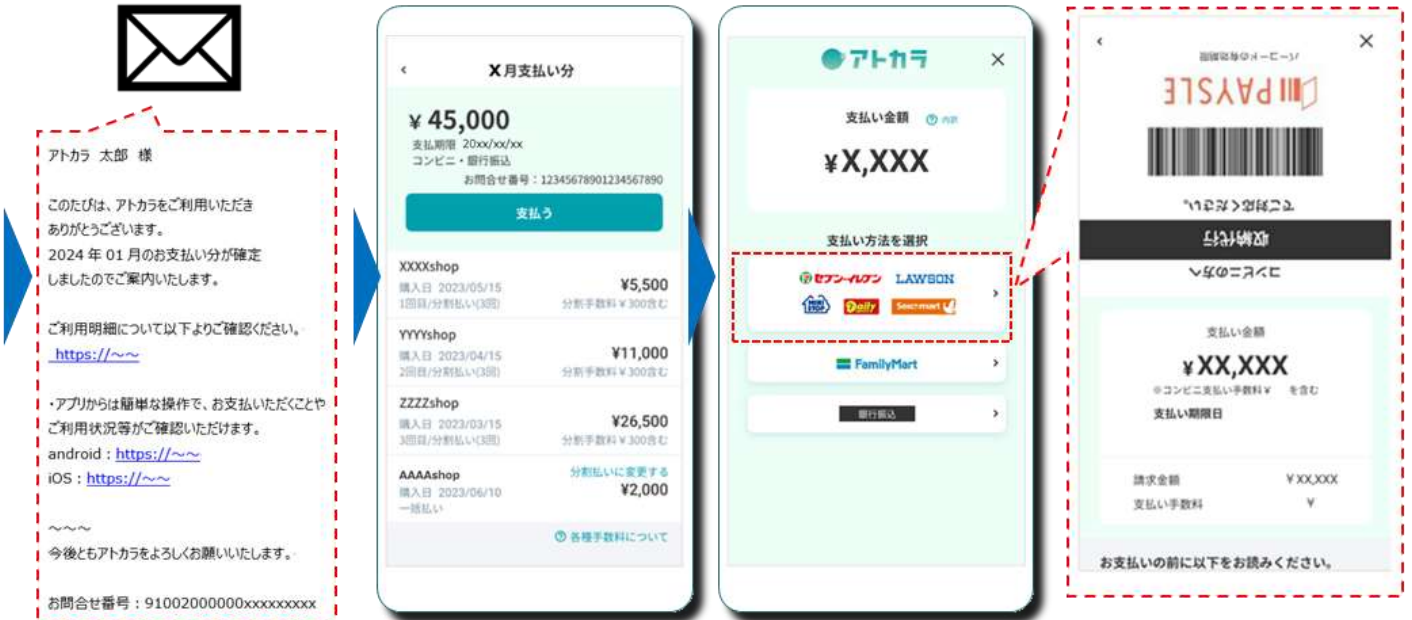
アトカラ 太郎 様

このたびは、アトカラをご利用いただきありがとうございます。
2024 年 01 月のお支払い分が確定しましたのでご案内いたします。

ご利用明細について以下よりご確認ください。
https://～～

・アプリからは簡単な操作で、お支払いいただくことやご利用状況等がご確認いただけます。
android : https://～～
iOS : https://～～

～～～
今後ともアトカラをよろしくお願いいたします。

お問合せ番号：91002000000xxxxxxxxx

X月支払い分

¥45,000
支払期限 20xx/xx/xx
コンビニ・銀行振込
お問合せ番号：12345678901234567890

支払う

XXXXshop
購入日 2023/05/15
1回目/分割払い(3回)
¥5,500
分割手数料￥300含む

YYYYshop
購入日 2023/04/15
2回目/分割払い(3回)
¥11,000
分割手数料￥300含む

ZZZZshop
購入日 2023/03/15
3回目/分割払い(3回)
¥26,500
分割手数料￥300含む

AAAAshop
購入日 2023/06/10
一括払い
分割払いに変更する
¥2,000

各種手数料について

アトカラ

支払い金額 内訳
¥X,XXX

支払い方法を選択

セブン-イレブン LAWSON
MINISTOP Daily Seicomart

FamilyMart

銀行振込

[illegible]
PAYSLE
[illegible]
収納代行
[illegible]

支払い金額
¥XX,XXX
※コンビニ支払い手数料￥ を含む
支払い期限日

請求金額 ¥XX,XXX
支払い手数料 ¥

お支払いの前に以下をお読みください。